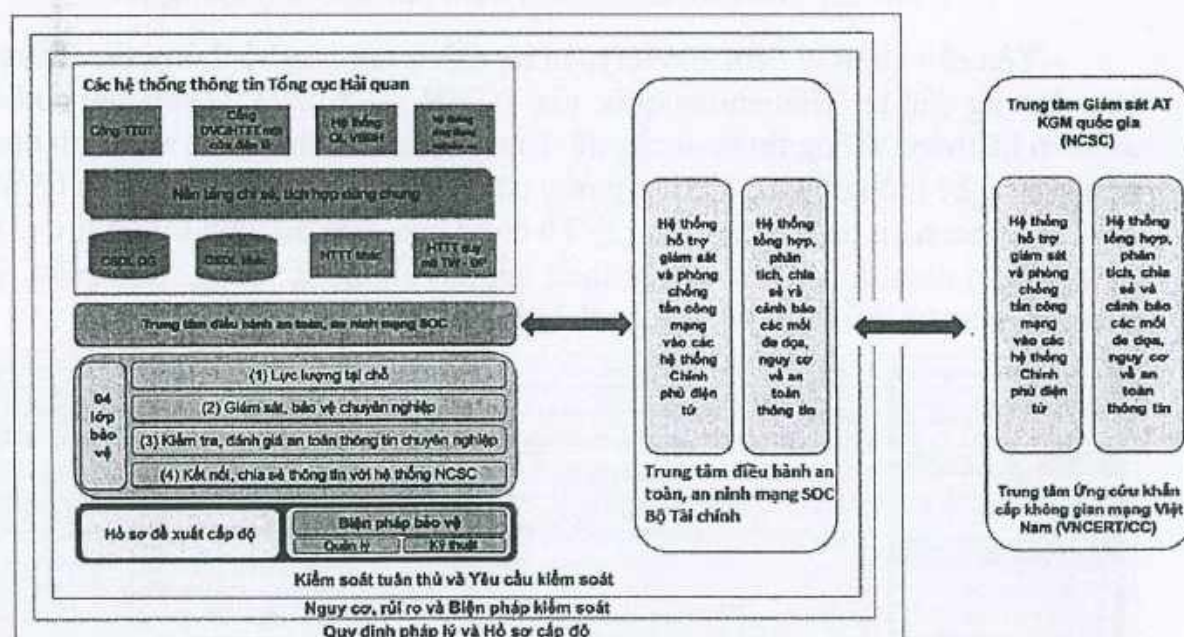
Các hệ thống thông tin Tổng cục Hải quan

Cổng TTĐT

Cổng DVC/HTTT một cửa điện tử

Hệ thống QL VBĐH

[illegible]

Nền tảng chia sẻ, tích hợp dùng chung

CSDL QG

CSDL khác

HTTT khác

HTTT quy mô TW - ĐP

Trung tâm điều hành an toàn, an ninh mạng SOC

04 lớp bảo vệ

(1) Lực lượng tại chỗ

(2) Giám sát, bảo vệ chuyên nghiệp

(3) Kiểm tra, đánh giá an toàn thông tin chuyên nghiệp

(4) Kết nối, chia sẻ thông tin với hệ thống NCSC

Hồ sơ đề xuất cấp độ

Biện pháp bảo vệ

Quản lý

Kỹ thuật

Kiểm soát tuân thủ và Yêu cầu kiểm soát

Nguy cơ, rủi ro và Biện pháp kiểm soát

Quy định pháp lý và Hồ sơ cấp độ

Hệ thống hỗ trợ giám sát và phòng chống tấn công mạng vào các hệ thống Chính phủ điện tử

Hệ thống tổng hợp, phân tích, chia sẻ và cảnh báo các mối đe dọa, nguy cơ về an toàn thông tin

Trung tâm điều hành an toàn, an ninh mạng SOC Bộ Tài chính

Trung tâm Giám sát AT KGM quốc gia (NCSC)

Hệ thống hỗ trợ giám sát và phòng chống tấn công mạng vào các hệ thống Chính phủ điện tử

Hệ thống tổng hợp, phân tích, chia sẻ và cảnh báo các mối đe dọa, nguy cơ về an toàn thông tin

Trung tâm Ứng cứu khẩn cấp không gian mạng Việt Nam (VNCERT/CC)